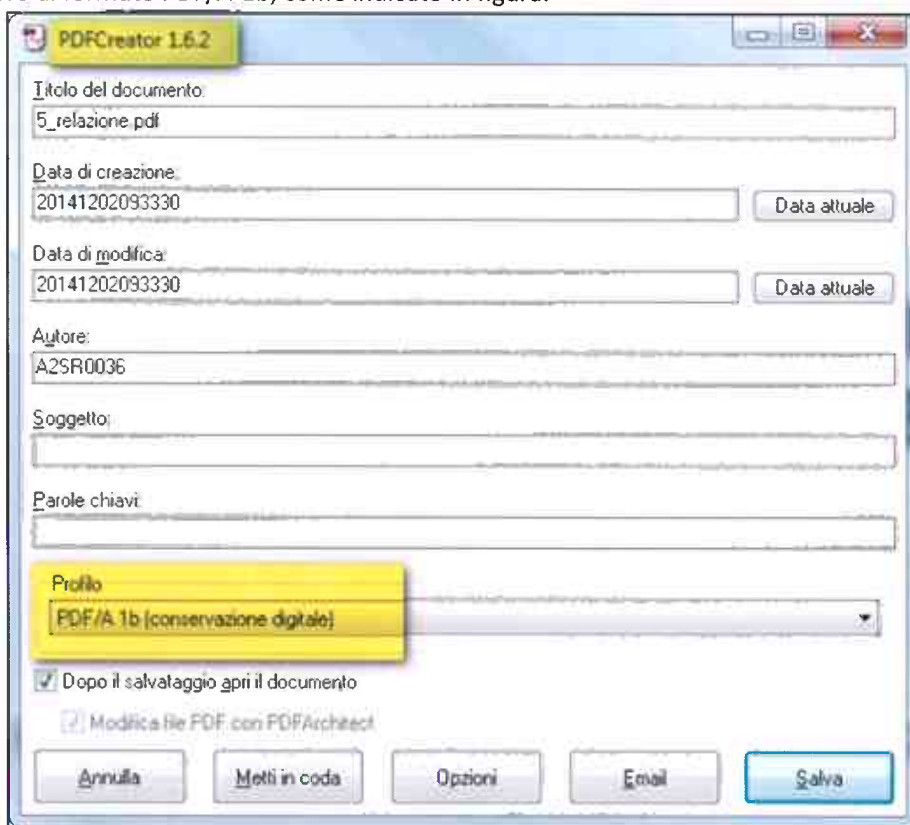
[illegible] PDF/A-1b, come indicato in figura.

PDFCreator 1.6.2

Titolo del documento:
5_relazione.pdf

Data di creazione:
20141202093330
Data attuale

Data di modifica:
20141202093330
Data attuale

Autore:
A2SR0036

Soggetto:

Parole chiavi:

Profilo
PDF/A 1b (conservazione digitale)

Dopo il salvataggio apri il documento

Modifica file PDF con PDFArchitect

Annulla
Metti in coda
Opzioni
Email
Salva